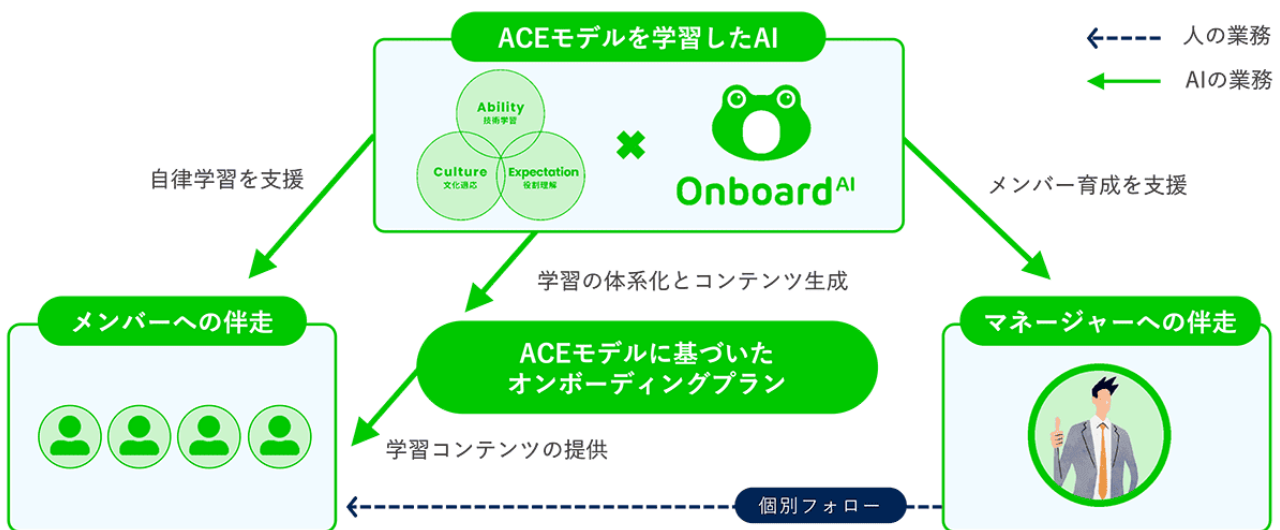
ACEモデルを学習したAI

人の業務

AIの業務

Ability
技術学習

Culture
文化適応

Expectation
役割理解

Onboard AI

自律学習を支援

メンバー育成を支援

学習の体系化とコンテンツ生成

メンバーへの伴走

マネージャーへの伴走

ACEモデルに基づいた
オンボーディングプラン

学習コンテンツの提供

個別フォロー